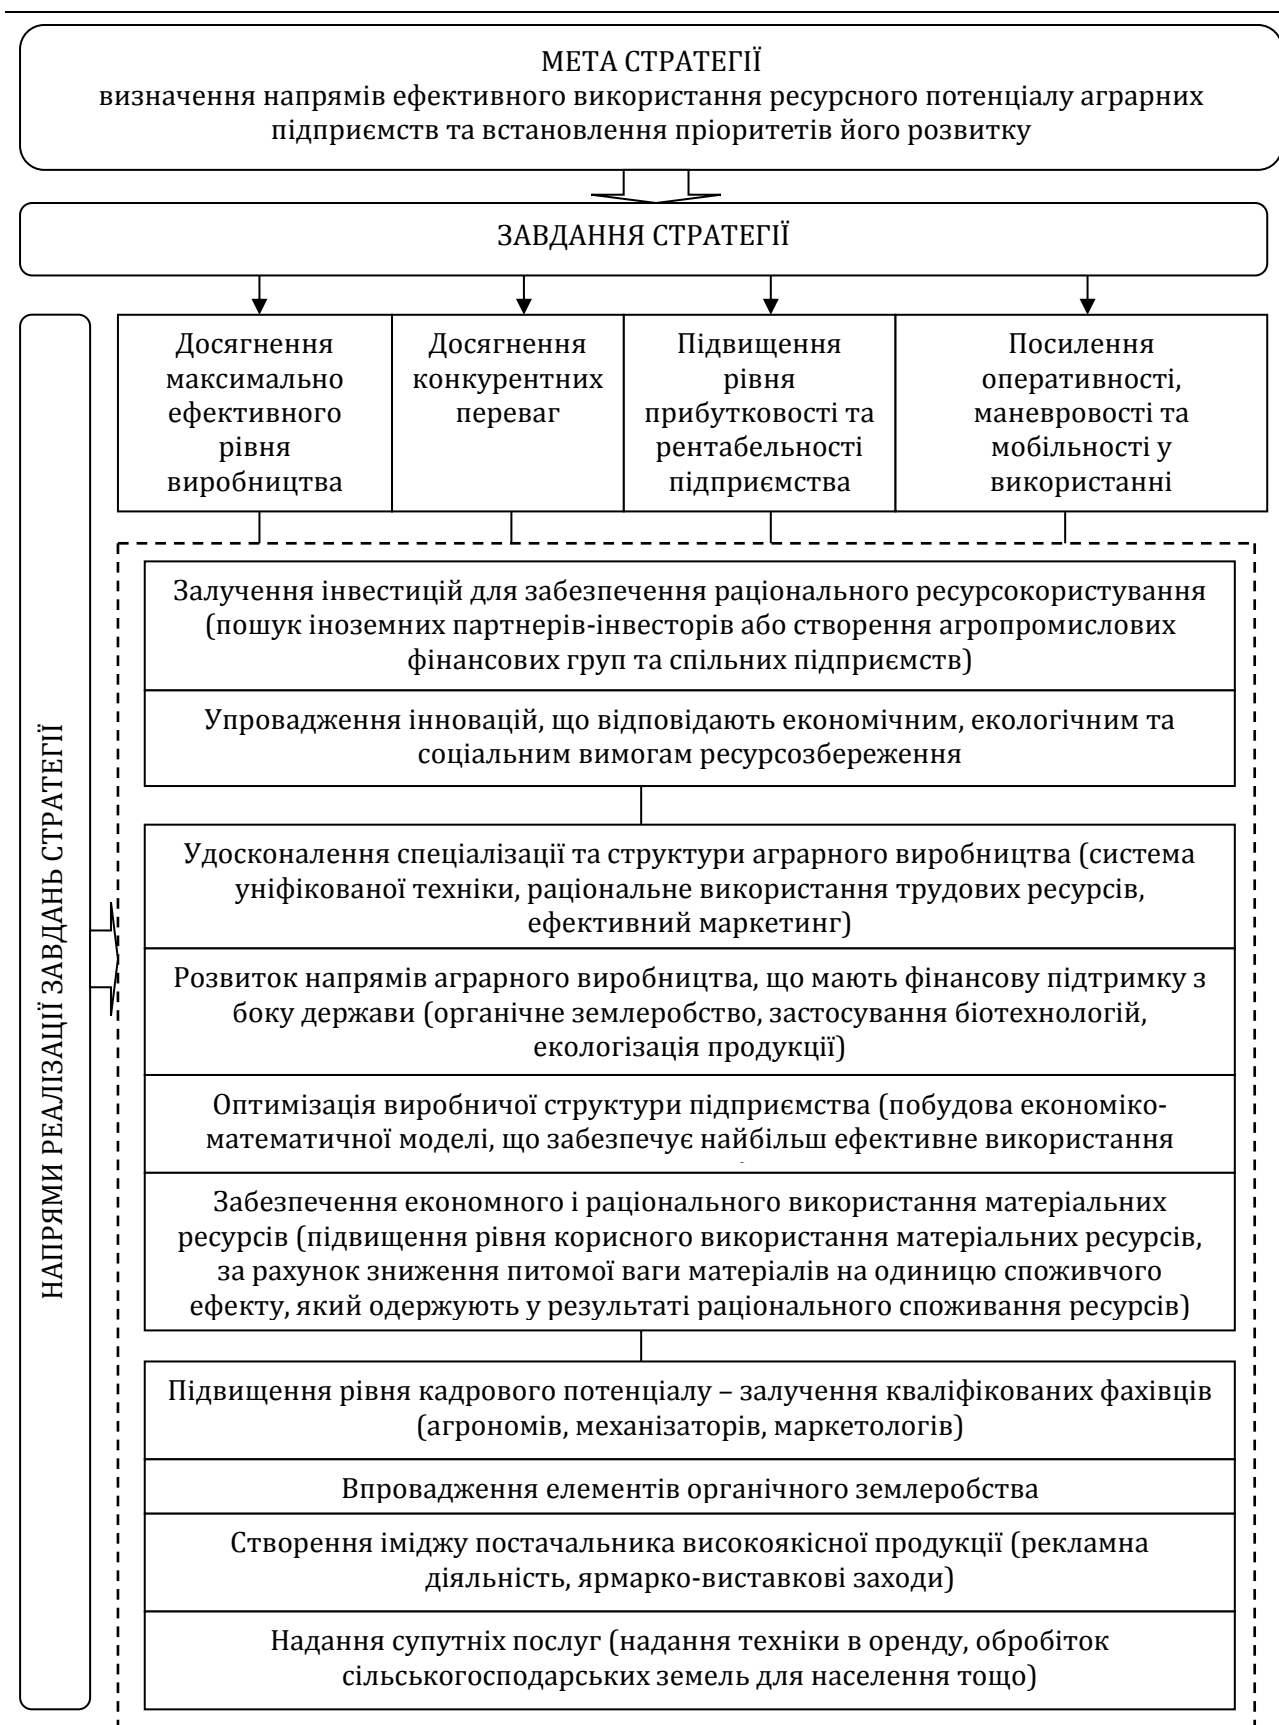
МЕТА СТРАТЕГІЇ
визначення напрямів ефективного використання ресурсного потенціалу аграрних підприємств та встановлення пріоритетів його розвитку

ЗАВДАННЯ СТРАТЕГІЇ

НАПРЯМИ РЕАЛІЗАЦІЇ ЗАВДАНЬ СТРАТЕГІЇ

| Досягнення максимально ефективного рівня виробництва | Досягнення конкурентних переваг | Підвищення рівня прибутковості та рентабельності підприємства | Посилення оперативності, маневровості та мобільності у використанні |
|---|---|---|---|

Залучення інвестицій для забезпечення раціонального ресурсокористування (пошук іноземних партнерів-інвесторів або створення агропромислових фінансових груп та спільних підприємств)

Упровадження інновацій, що відповідають економічним, екологічним та соціальним вимогам ресурсозбереження

Удосконалення спеціалізації та структури аграрного виробництва (система уніфікованої техніки, раціональне використання трудових ресурсів, ефективний маркетинг)

Розвиток напрямів аграрного виробництва, що мають фінансову підтримку з боку держави (органічне землеробство, застосування біотехнологій, екологізація продукції)

Оптимізація виробничої структури підприємства (побудова економіко-математичної моделі, що забезпечує найбільш ефективне використання

Забезпечення економного і раціонального використання матеріальних ресурсів (підвищення рівня корисного використання матеріальних ресурсів, за рахунок зниження питомої ваги матеріалів на одиницю споживчого ефекту, який одержують у результаті раціонального споживання ресурсів)

Підвищення рівня кадрового потенціалу – залучення кваліфікованих фахівців (агрономів, механізаторів, маркетологів)

Впровадження елементів органічного землеробства

Створення іміджу постачальника високоякісної продукції (рекламна діяльність, ярмарко-виставкові заходи)

Надання супутніх послуг (надання техніки в оренду, обробіток сільськогосподарських земель для населення тощо)